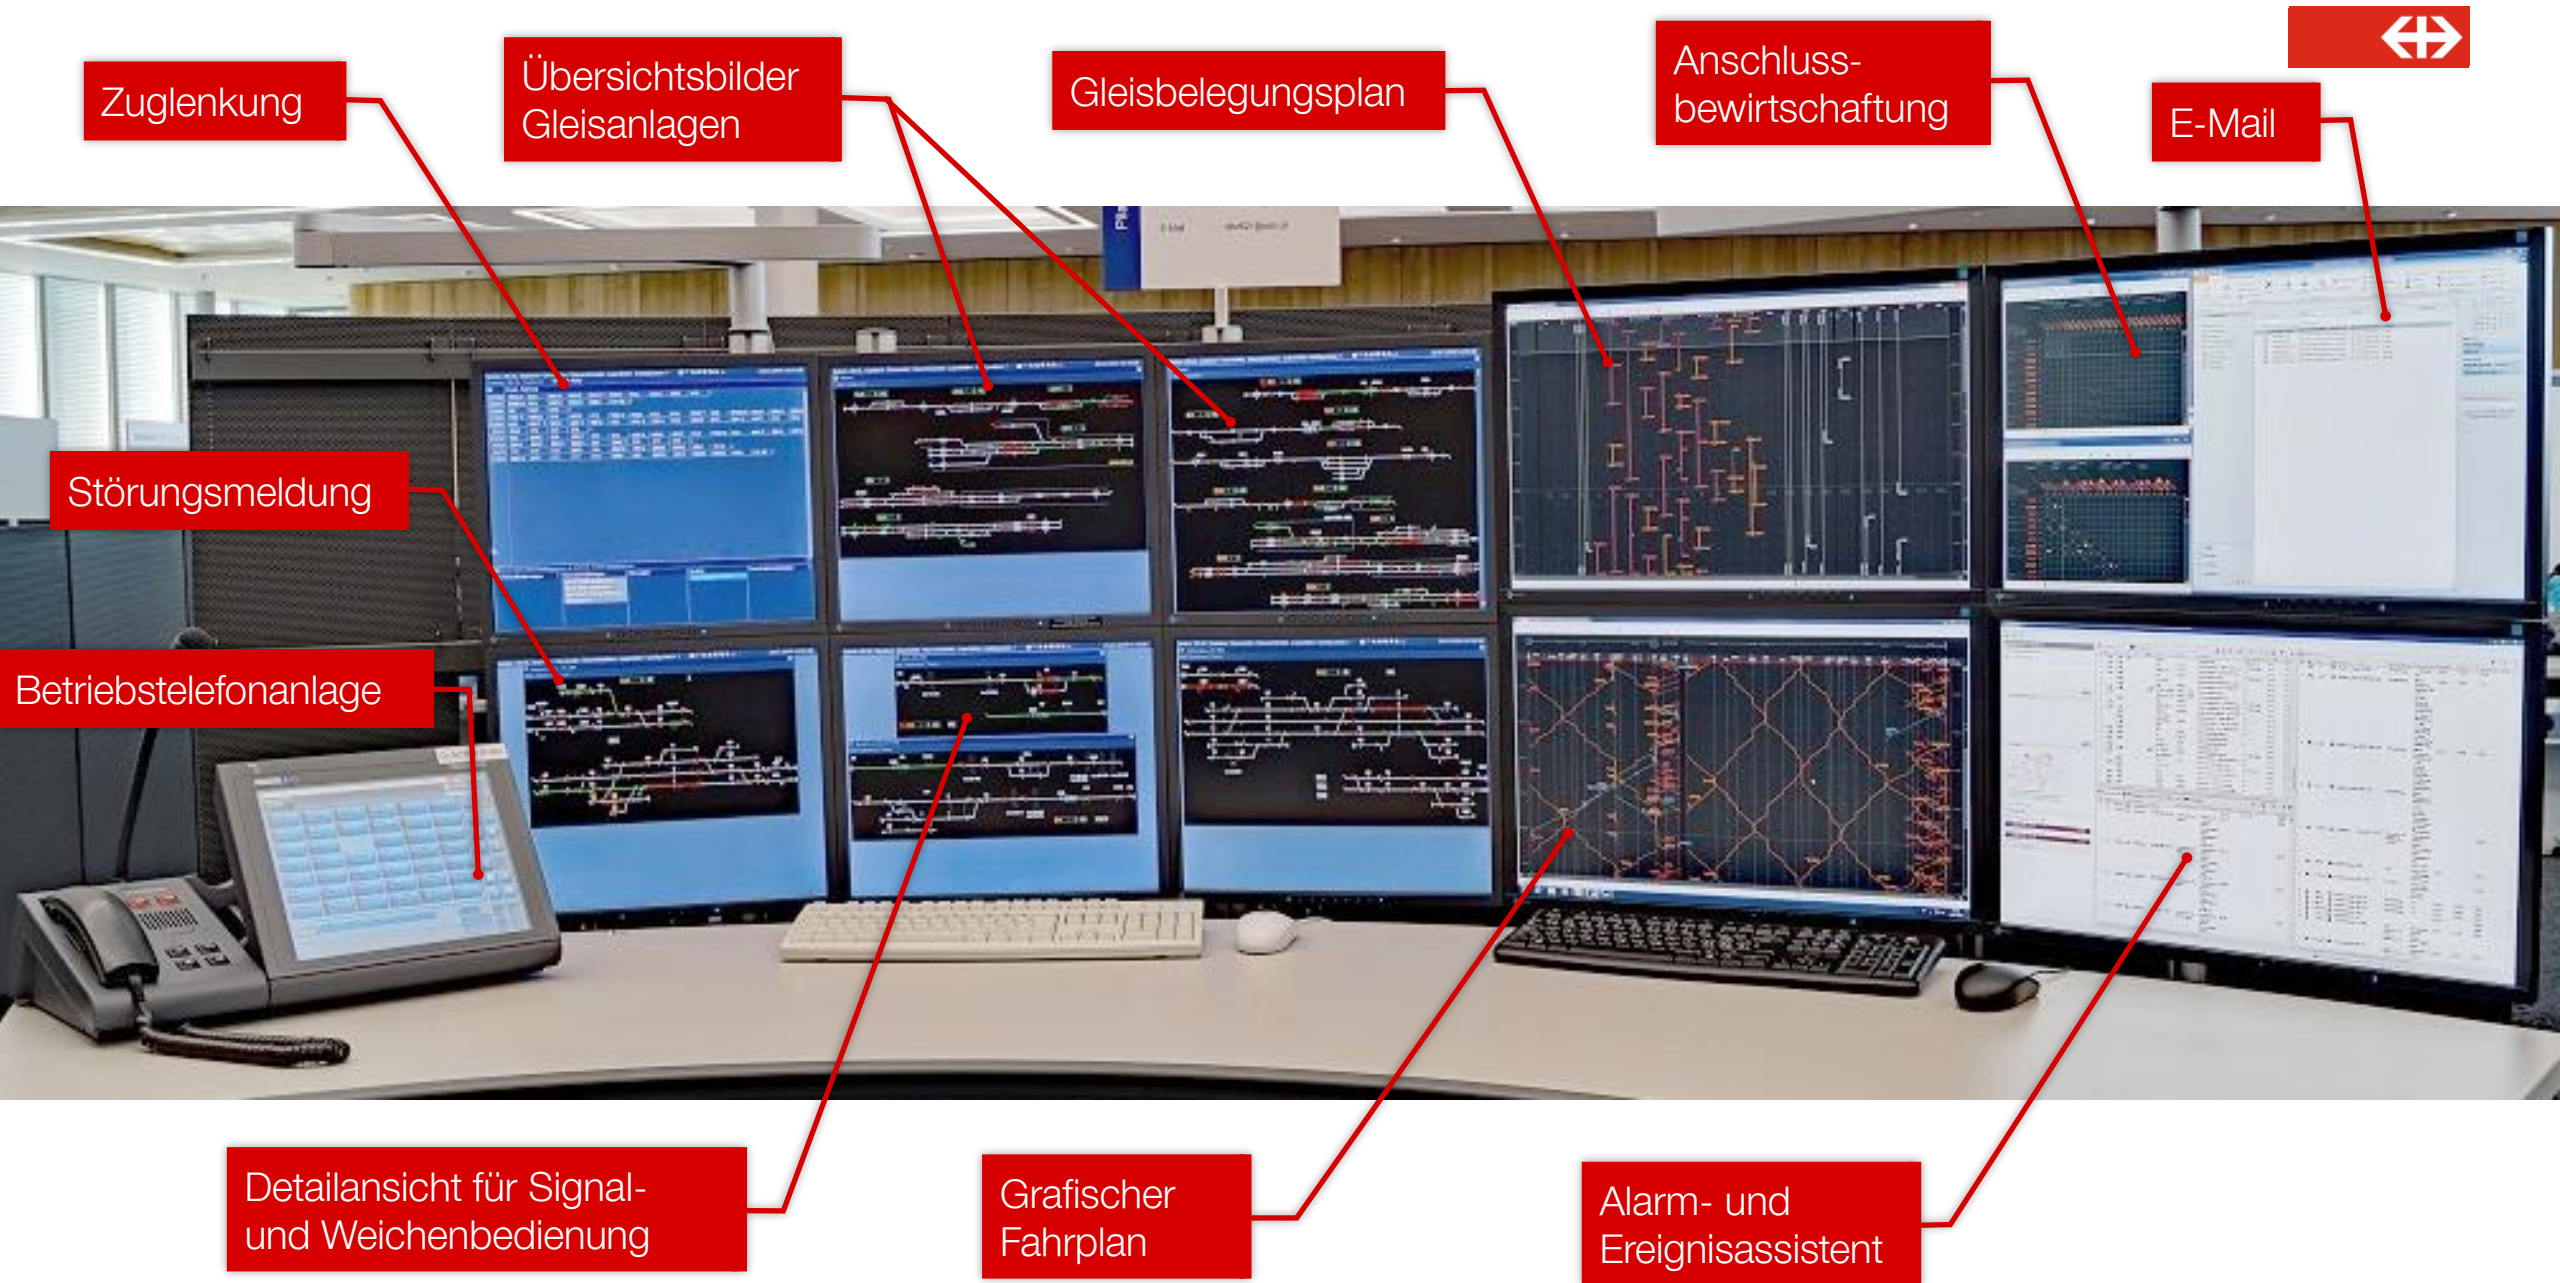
Zuglenkung

Übersichtsbilder Gleisanlagen

Gleisbelegungsplan

Anschluss-bewirtschaftung

E-Mail

Störungsmeldung

Betriebstelefonanlage

Detailansicht für Signal- und Weichenbedienung

Grafischer Fahrplan

Alarm- und Ereignisassistent